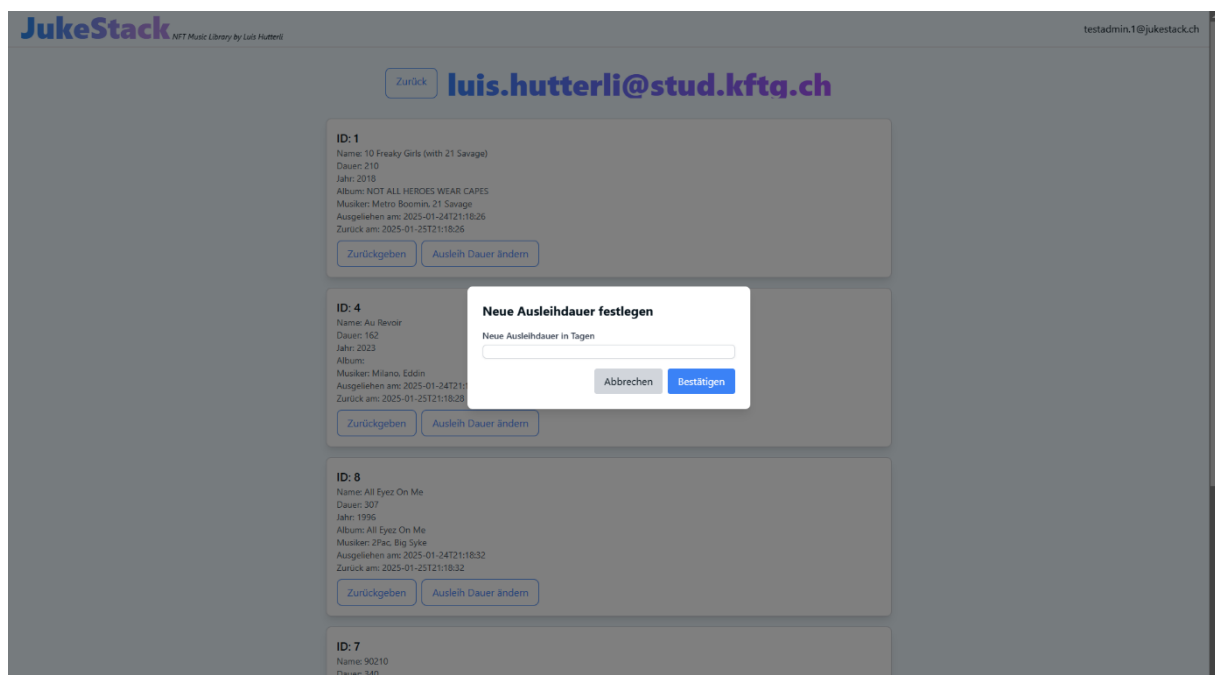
JukeStack NFT Music Library by Luis Hutterli

testadmin.1@jukestack.ch

Zurück luis.hutterli@stud.kftg.ch

ID: 1
Name: 10 Freaky Girls (with 21 Savage)
Dauer: 210
Jahr: 2018
Album: NOT ALL HEROES WEAR CAPES
Musiker: Metro Boomin, 21 Savage
Ausgeliehen am: 2025-01-24T21:18:26
Zurück am: 2025-01-25T21:18:26

Zurückgeben Ausleih Dauer ändern

ID: 4
Name: Au Revoir
Dauer: 162
Jahr: 2023
Album:
Musiker: Milano, Eddin
Ausgeliehen am: 2025-01-24T21:1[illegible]
Zurück am: 2025-01-25T21:18:28

Zurückgeben Ausleih Dauer ändern

Neue Ausleihdauer festlegen

Neue Ausleihdauer in Tagen

Abbrechen Bestätigen

ID: 8
Name: All Eyez On Me
Dauer: 307
Jahr: 1996
Album: All Eyez On Me
Musiker: 2Pac, Big Syke
Ausgeliehen am: 2025-01-24T21:18:32
Zurück am: 2025-01-25T21:18:32

Zurückgeben Ausleih Dauer ändern

ID: 7
Name: 90210
Dauer: 340